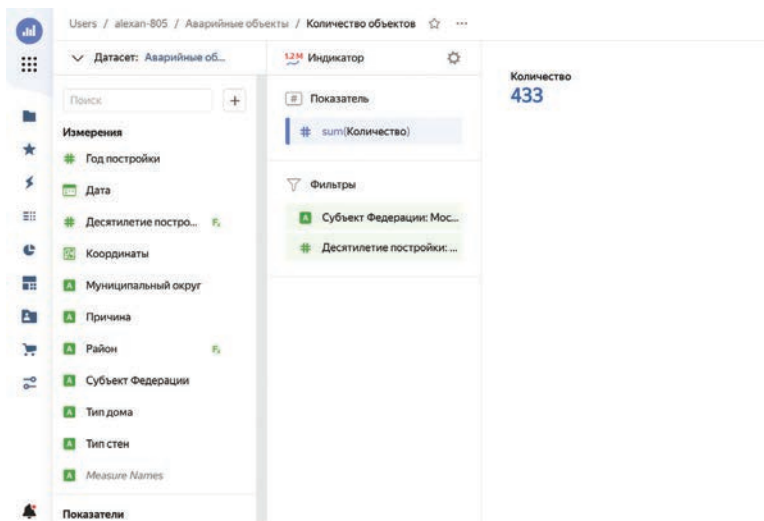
Users / alexan-805 / Аварийные объекты / Количество объектов ☆ ···

Датасет: Аварийные об...

Поиск

+

Измерения

Год постройки

Дата

Десятилетие постро... $F_x$

Координаты

Муниципальный округ

Причина

Район $F_x$

Субъект Федерации

Тип дома

Тип стен

Measure Names

Показатели

1.2M Индикатор

Показатель

sum(Количество)

Фильтры

Субъект Федерации: Мос...

Десятилетие постройки: ...

Количество

433